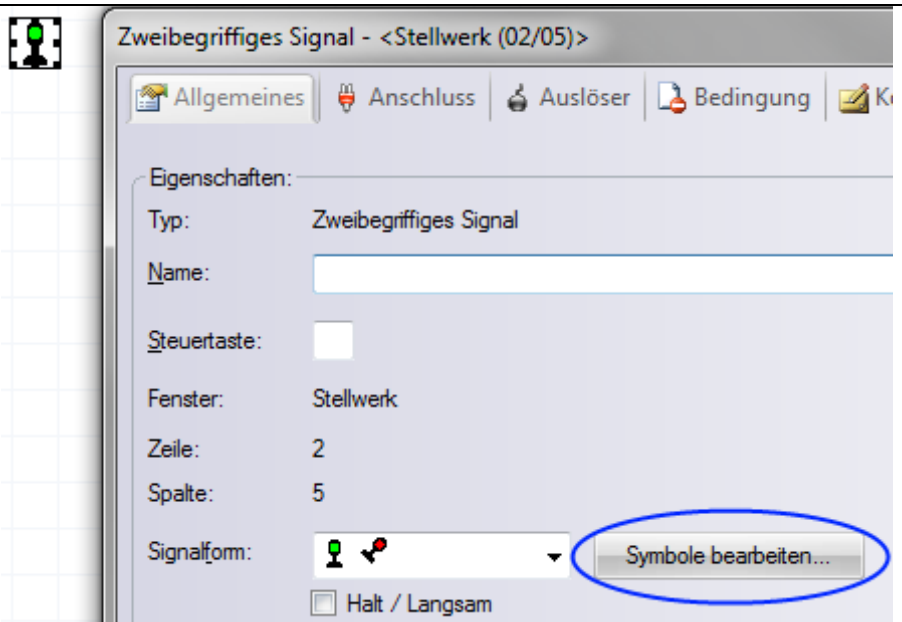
Zweibegriffiges Signal - <Stellwerk (02/05)>

Allgemeines | Anschluss | Auslöser | Bedingung | K

Eigenschaften:

Typ: Zweibegriffiges Signal

Name:

Steuertaste:

Fenster: Stellwerk

Zeile: 2

Spalte: 5

Signalform:

Symbole bearbeiten...

Halt / Langsam